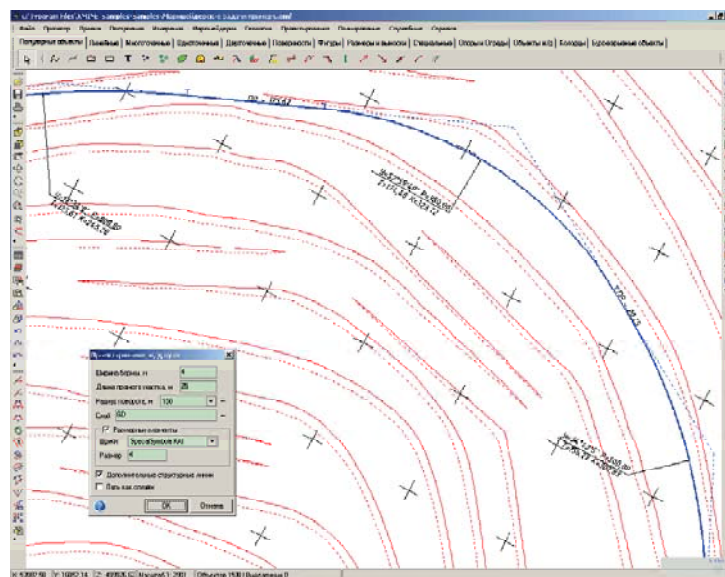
Файл Просмотр Правка Построение Измерение Карта-Модель Геология Проектирование Поверхности Служебные Справка

Популярные объекты | Линейные | Многоточечные | Одноточечные | Двухточечные | Поверхность | Фигуры | Размеры и выноски | Специальные | Опоры и Ограды | Объекты КЦ | Колодцы | Буровзрывные объекты

Ширина бермы, м 4
Длина прямого участка, м 25
Радиус поворота, м 100
Слой 60
Размерные элементы
Шрифт
Размер 4
Дополнительные структурные линии
Путь как сплайн
OK Отмена